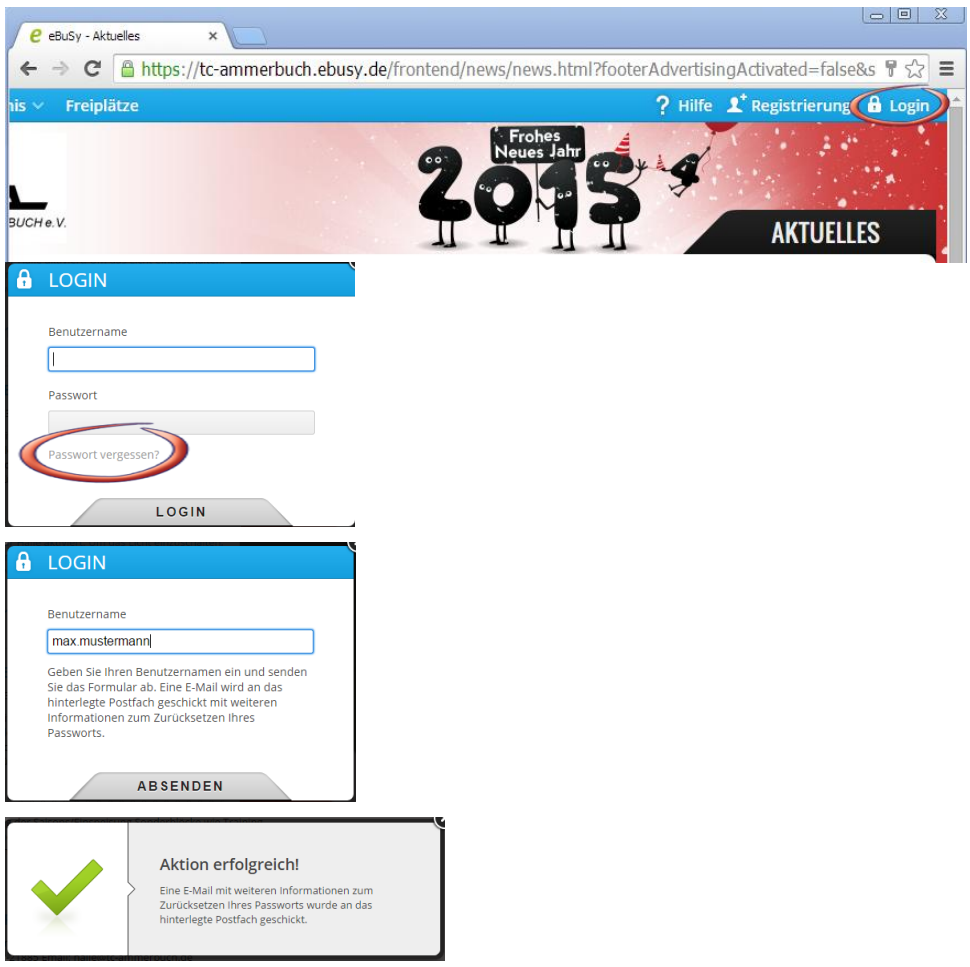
eBuSy - Aktuelles

https://tc-ammerbuch.ebusy.de/frontend/news/news.html?footerAdvertisingActivated=false&s

nis Freiplätze

? Hilfe Registrierung Login

BUCH e.V.

Frohes Neues Jahr

2015

AKTUELLES

LOGIN

Benutzername

Passwort

Passwort vergessen?

LOGIN

LOGIN

Benutzername

max.mustermann

Geben Sie Ihren Benutzernamen ein und senden Sie das Formular ab. Eine E-Mail wird an das hinterlegte Postfach geschickt mit weiteren Informationen zum Zurücksetzen Ihres Passworts.

ABSENDEN

Aktion erfolgreich!

Eine E-Mail mit weiteren Informationen zum Zurücksetzen Ihres Passworts wurde an das hinterlegte Postfach geschickt.